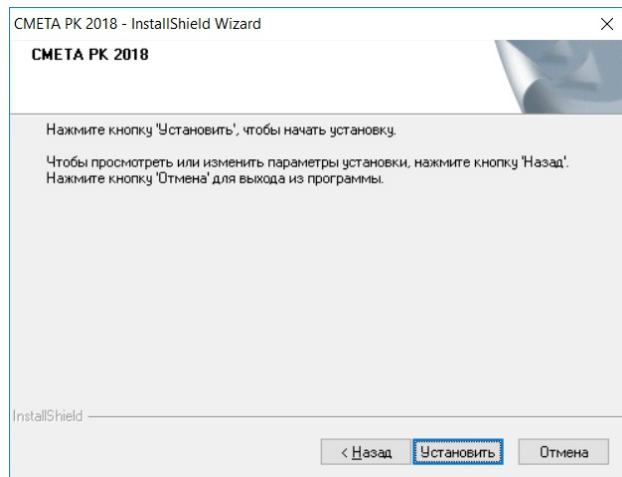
СМЕТА РК 2018 - InstallShield Wizard

×

СМЕТА РК 2018

Нажмите кнопку 'Установить', чтобы начать установку.

Чтобы просмотреть или изменить параметры установки, нажмите кнопку 'Назад'. Нажмите кнопку 'Отмена' для выхода из программы.

InstallShield

< Назад

Установить

Отмена